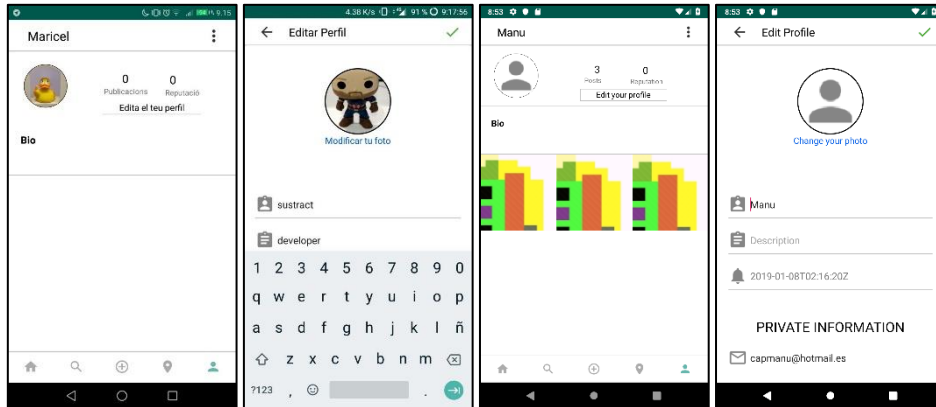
9:15

Maricel

0
Publicacions

0
Reputació

Edita el teu perfil

Bio

4.38 K/s 91 % 9:17:56

Editar Perfil

Modificar tu foto

sustract

developer

1 2 3 4 5 6 7 8 9 0

q w e r t y u i o p

a s d f g h j k l ñ

z x c v b n m

?123 , .

8:53

Manu

3
Posts

0
Reputation

Edit your profile

Bio

8:53

Edit Profile

Change your photo

Manu

Description

2019-01-08T02:16:20Z

PRIVATE INFORMATION

capmanu@hotmail.es